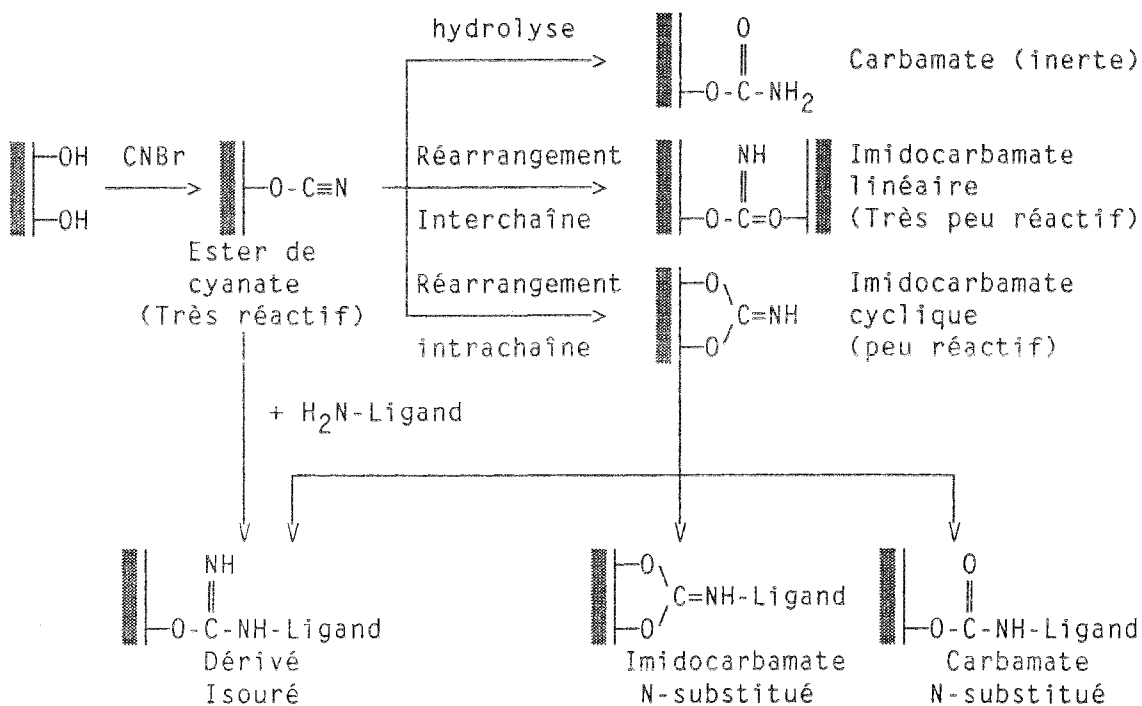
hydrolyse

O
‖
—O-C-NH$_2$
Carbamate (inerte)

—OH
—OH
CNBr

—O-C≡N
Ester de cyanate (Très réactif)

Réarrangement
Interchaîne

NH
‖
—O-C=O—
Imidocarbamate linéaire (Très peu réactif)

Réarrangement
intrachaîne

—O
C=NH
—O
Imidocarbamate cyclique (peu réactif)

+ H$_2$N-Ligand

NH
‖
—O-C-NH-Ligand
Dérivé Isouré

—O
C=NH-Ligand
—O
Imidocarbamate N-substitué

O
‖
—O-C-NH-Ligand
Carbamate N-substitué